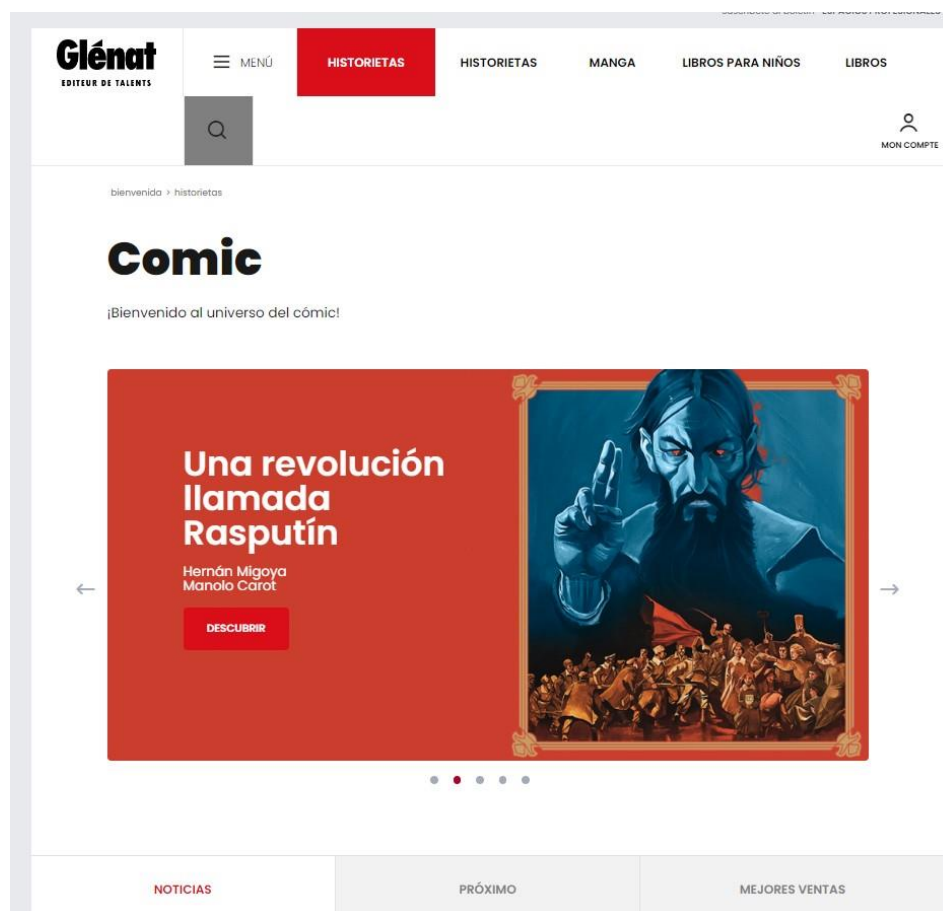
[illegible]

Glénat
EDITEUR DE TALENTS

MENÚ

HISTORIETAS

HISTORIETAS

MANGA

LIBROS PARA NIÑOS

LIBROS

MON COMPTE

bienvenida > historietas

Comic

¡Bienvenido al universo del cómic!

Una revolución llamada Rasputín

Hernán Migoya
Manolo Carot

DESCUBRIR

←

→

NOTICIAS

PRÓXIMO

MEJORES VENTAS